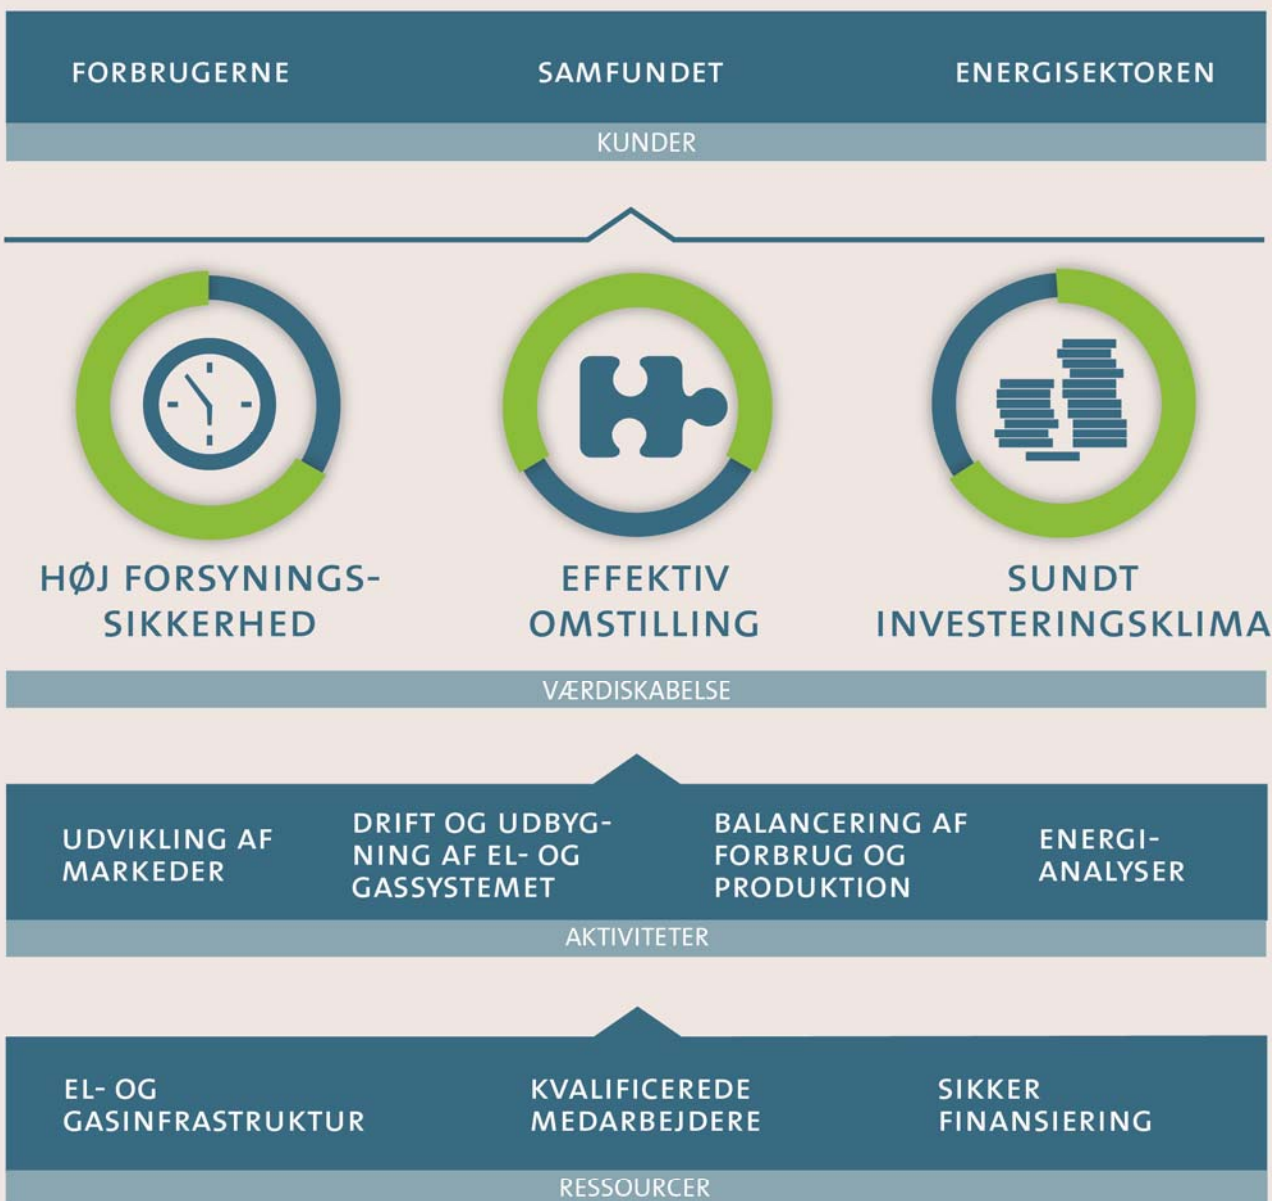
FORBRUGERNE

SAMFUNDET

ENERGISEKTOREN

KUNDER

HØJ FORSYNINGSSIKKERHED

EFFEKTIV OMSTILLING

SUNDT INVESTERINGSKLIMA

VÆRDISKABELSE

UDVIKLING AF MARKEDER

DRIFT OG UDBYGNING AF EL- OG GASSYSTEMET

BALANCERING AF FORBRUG OG PRODUKTION

ENERGI-ANALYSER

AKTIVITETER

EL- OG GASINFRASTRUKTUR

KVALIFICEREDE MEDARBEJDERE

SIKKER FINANSIERING

RESSOURCER